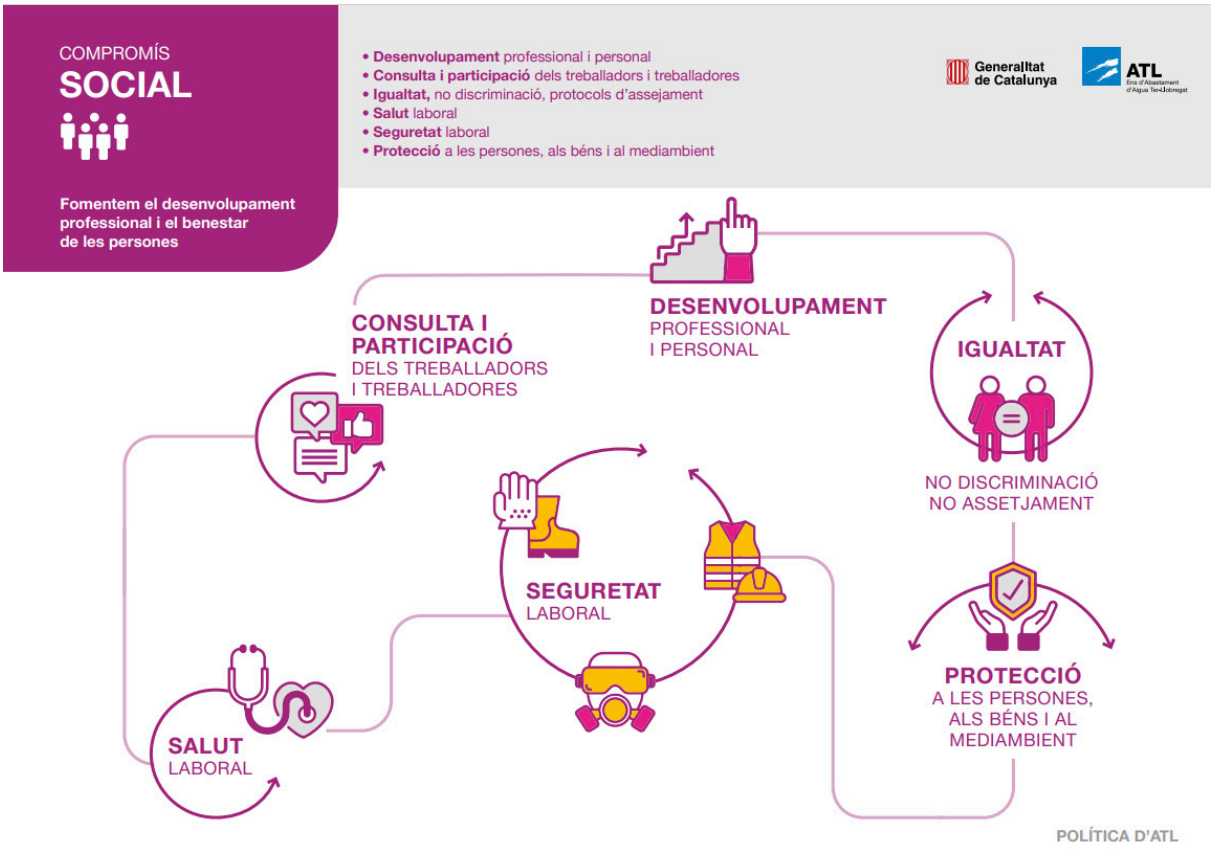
COMPROMÍS
SOCIAL

Fomentem el desenvolupament professional i el benestar de les persones

• Desenvolupament professional i personal
• Consulta i participació dels treballadors i treballadores
• Igualtat, no discriminació, protocols d'assejament
• Salut laboral
• Seguretat laboral
• Protecció a les persones, als béns i al mediambient

Generalitat de Catalunya

ATL
Ens d'Abastament d'Aigua Ter-Llobregat

DESENVOLUPAMENT
PROFESSIONAL
I PERSONAL

CONSULTA I PARTICIPACIÓ
DELS TREBALLADORS
I TREBALLADORES

IGUALTAT

NO DISCRIMINACIÓ
NO ASSETJAMENT

SEGURETAT
LABORAL

PROTECCIÓ
A LES PERSONES,
ALS BÉNS I AL
MEDIAMBIENT

SALUT
LABORAL

POLÍTICA D'ATL